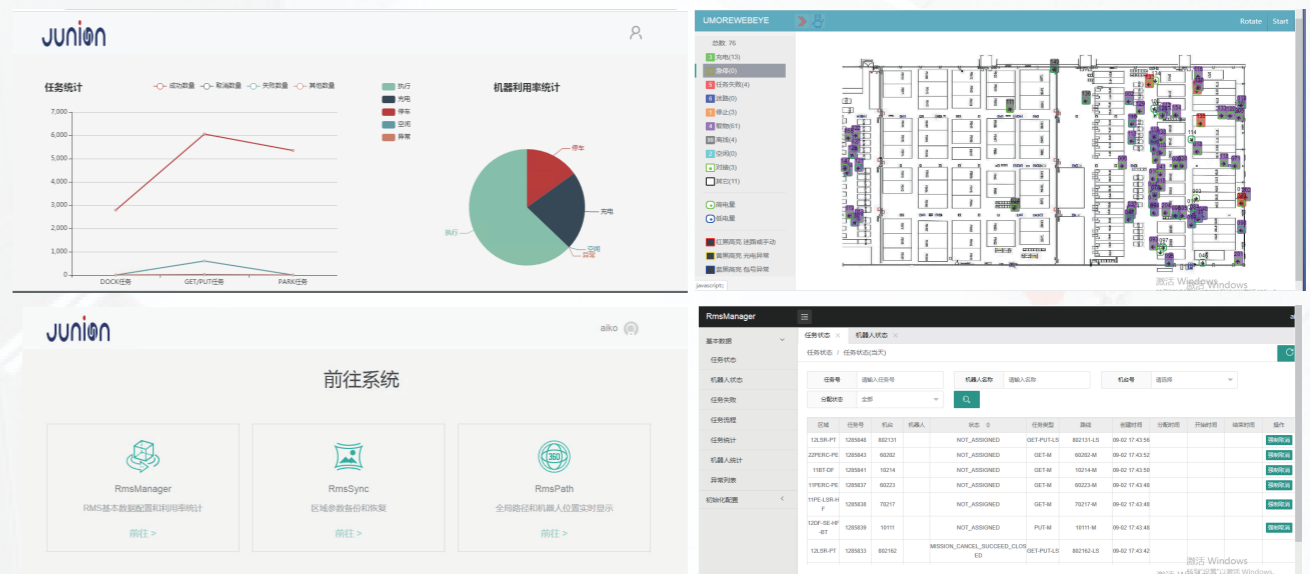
JUNION

任务统计

成功数量 取消数量 失败数量 其他数量

7,000
6,000
5,000
4,000
3,000
2,000
1,000
0

DOCK任务 GET/PUT任务 PARK任务

执行
充电
停车
空闲
异常

机器利用率统计

停车
充电
空闲
异常
执行

UMOREWEBEYE

Rotate Start

总数: 76
充电(13)
急停(0)
任务失败(4)
迷路(0)
停止(3)
载物(61)
离线(4)
空闲(0)
开锁(3)
其它(11)

高电量
低电量

红黑高亮 迷路或手动
黄黑高亮 充电异常
蓝黑高亮 包号异常

javascript:;

激活 Windows

JUNION

aiko

前往系统

RmsManager
RMS基本数据配置和利用率统计
前往 >

RmsSync
区域参数备份和恢复
前往 >

RmsPath
全局路径和机器人位置实时显示
前往 >

RmsManager

任务状态 × 机器人状态 ×

基本数据
任务状态
机器人状态
任务失败
任务流程
任务统计
机器人统计
异常列表
初始化配置

任务状态 / 任务状态(当天)

任务号 请输入任务号
机器人名称 请输入名称
机台号 请选择
分配状态 全部

| 区域 | 任务号 | 机台 | 机器人 | 状态 | 任务类型 | 路径 | 创建时间 | 分配时间 | 开始时间 | 结束时间 | 操作 |
|---|---|---|---|---|---|---|---|---|---|---|---|
| 12LSR-PT | 1285848 | 882131 | | NOT_ASSIGNED | GET-PUT-LS | 882131-LS | 09-02 17:43:56 | | | | 强制取消 |
| 22PERC-PE | 1285843 | 60262 | | NOT_ASSIGNED | GET-M | 60262-M | 09-02 17:43:52 | | | | 强制取消 |
| 11BT-DF | 1285841 | 10214 | | NOT_ASSIGNED | GET-M | 10214-M | 09-02 17:43:50 | | | | 强制取消 |
| 11PERC-PE | 1285837 | 60223 | | NOT_ASSIGNED | GET-M | 60223-M | 09-02 17:43:48 | | | | 强制取消 |
| 11PE-LSR-HF | 1285838 | 70217 | | NOT_ASSIGNED | GET-M | 70217-M | 09-02 17:43:48 | | | | 强制取消 |
| 12DF-SE-HF-BT | 1285839 | 10111 | | NOT_ASSIGNED | PUT-M | 10111-M | 09-02 17:43:48 | | | | 强制取消 |
| 12LSR-PT | 1285833 | 882162 | | MISSION_CANCEL_SUCCEED_CLOSED | GET-PUT-LS | 882162-LS | 09-02 17:43:42 | | | | 强制取消 |

激活 Windows